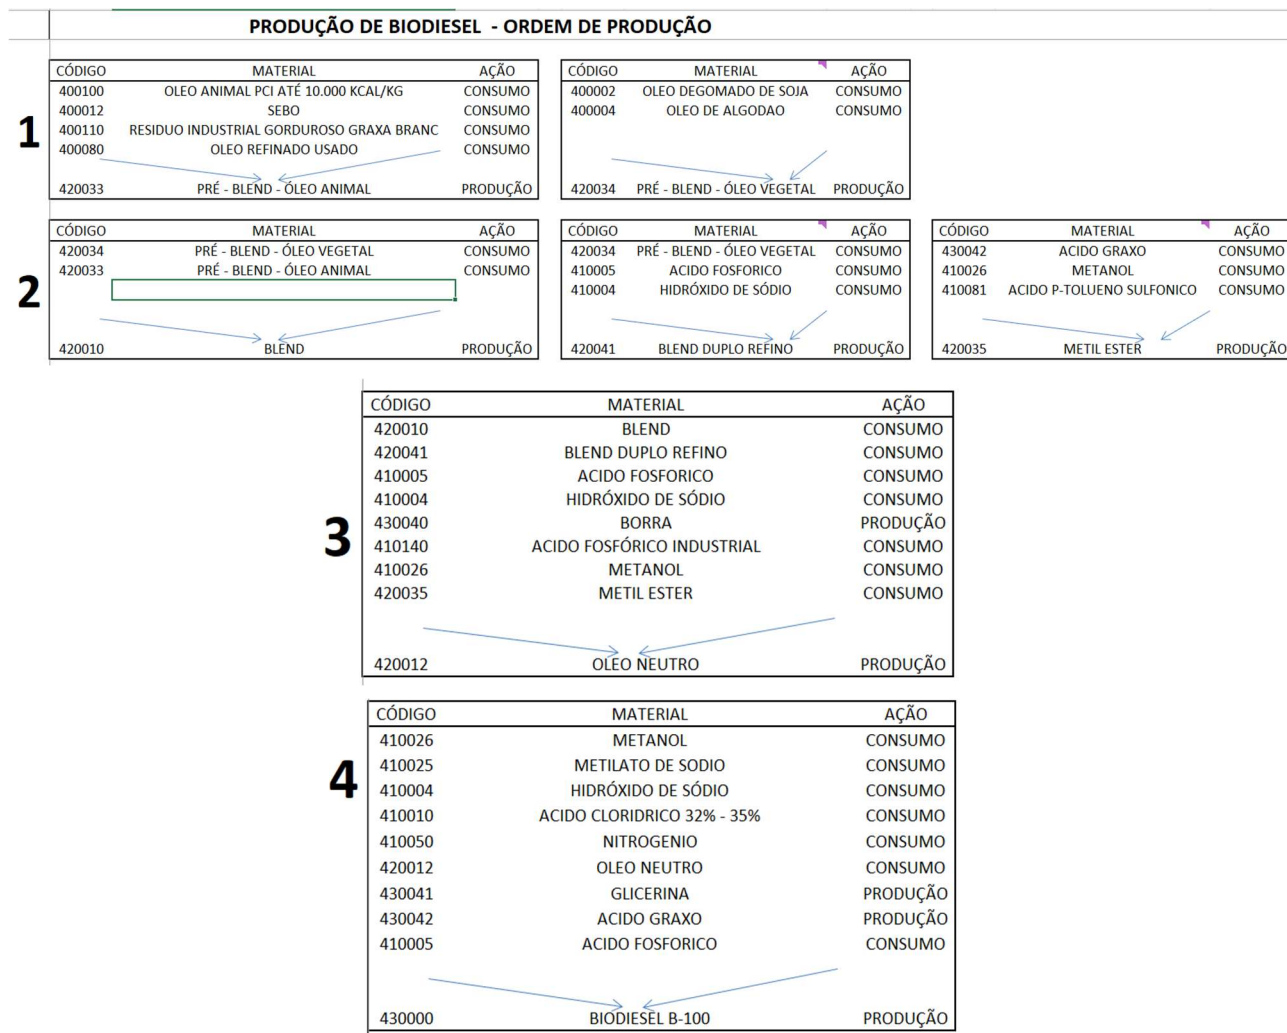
PRODUÇÃO DE BIODIESEL - ORDEM DE PRODUÇÃO

1

| CÓDIGO | MATERIAL | AÇÃO |
|---|---|---|
| 400100 | OLEO ANIMAL PCI ATÉ 10.000 KCAL/KG | CONSUMO |
| 400012 | SEBO | CONSUMO |
| 400110 | RESIDUO INDUSTRIAL GORDUROSO GRAXA BRANC | CONSUMO |
| 400080 | OLEO REFINADO USADO | CONSUMO |
| 420033 | PRÉ - BLEND - ÓLEO ANIMAL | PRODUÇÃO |

| CÓDIGO | MATERIAL | AÇÃO |
|---|---|---|
| 400002 | OLEO DEGOMADO DE SOJA | CONSUMO |
| 400004 | OLEO DE ALGODAO | CONSUMO |
| 420034 | PRÉ - BLEND - ÓLEO VEGETAL | PRODUÇÃO |

2

| CÓDIGO | MATERIAL | AÇÃO |
|---|---|---|
| 420034 | PRÉ - BLEND - ÓLEO VEGETAL | CONSUMO |
| 420033 | PRÉ - BLEND - ÓLEO ANIMAL | CONSUMO |
| 420010 | BLEND | PRODUÇÃO |

| CÓDIGO | MATERIAL | AÇÃO |
|---|---|---|
| 420034 | PRÉ - BLEND - ÓLEO VEGETAL | CONSUMO |
| 410005 | ACIDO FOSFORICO | CONSUMO |
| 410004 | HIDRÓXIDO DE SÓDIO | CONSUMO |
| 420041 | BLEND DUPLO REFINO | PRODUÇÃO |

| CÓDIGO | MATERIAL | AÇÃO |
|---|---|---|
| 430042 | ACIDO GRAXO | CONSUMO |
| 410026 | METANOL | CONSUMO |
| 410081 | ACIDO P-TOLUENO SULFONICO | CONSUMO |
| 420035 | METIL ESTER | PRODUÇÃO |

3

| CÓDIGO | MATERIAL | AÇÃO |
|---|---|---|
| 420010 | BLEND | CONSUMO |
| 420041 | BLEND DUPLO REFINO | CONSUMO |
| 410005 | ACIDO FOSFORICO | CONSUMO |
| 410004 | HIDRÓXIDO DE SÓDIO | CONSUMO |
| 430040 | BORRA | PRODUÇÃO |
| 410140 | ACIDO FOSFÓRICO INDUSTRIAL | CONSUMO |
| 410026 | METANOL | CONSUMO |
| 420035 | METIL ESTER | CONSUMO |
| 420012 | OLEO NEUTRO | PRODUÇÃO |

4

| CÓDIGO | MATERIAL | AÇÃO |
|---|---|---|
| 410026 | METANOL | CONSUMO |
| 410025 | METILATO DE SODIO | CONSUMO |
| 410004 | HIDRÓXIDO DE SÓDIO | CONSUMO |
| 410010 | ACIDO CLORIDRICO 32% - 35% | CONSUMO |
| 410050 | NITROGENIO | CONSUMO |
| 420012 | OLEO NEUTRO | CONSUMO |
| 430041 | GLICERINA | PRODUÇÃO |
| 430042 | ACIDO GRAXO | PRODUÇÃO |
| 410005 | ACIDO FOSFORICO | CONSUMO |
| 430000 | BIODIESEL B-100 | PRODUÇÃO |